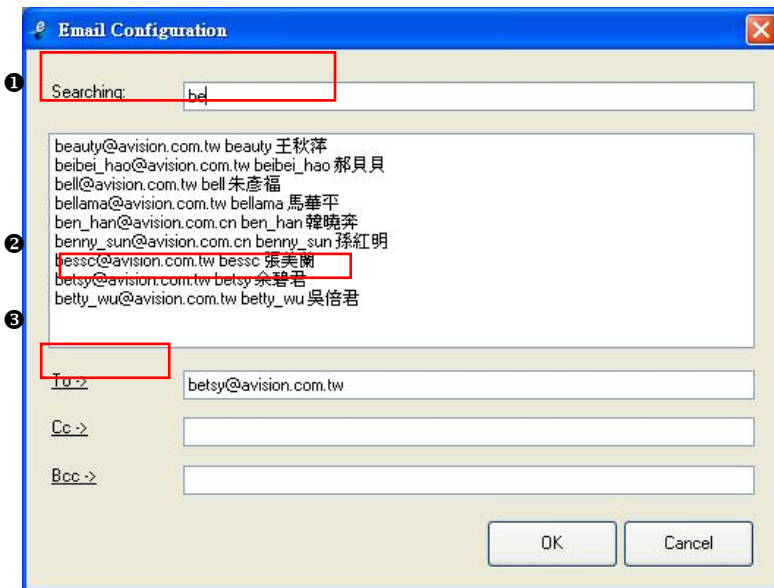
Email Configuration

❶ Searching: be

beauty@avision.com.tw beauty 王秋萍
beibei_hao@avision.com.tw beibei_hao 郝貝貝
bell@avision.com.tw bell 朱彥福
bellama@avision.com.tw bellama 馬華平
ben_han@avision.com.cn ben_han 韓曉奔
❷ benny_sun@avision.com.cn benny_sun 孫紅明
bessc@avision.com.tw bessc 張美蘭
betsy@avision.com.tw betsy 余碧君
betty_wu@avision.com.tw betty_wu 吳倍君
❸

To -> betsy@avision.com.tw

Cc ->

Bcc ->

OK Cancel